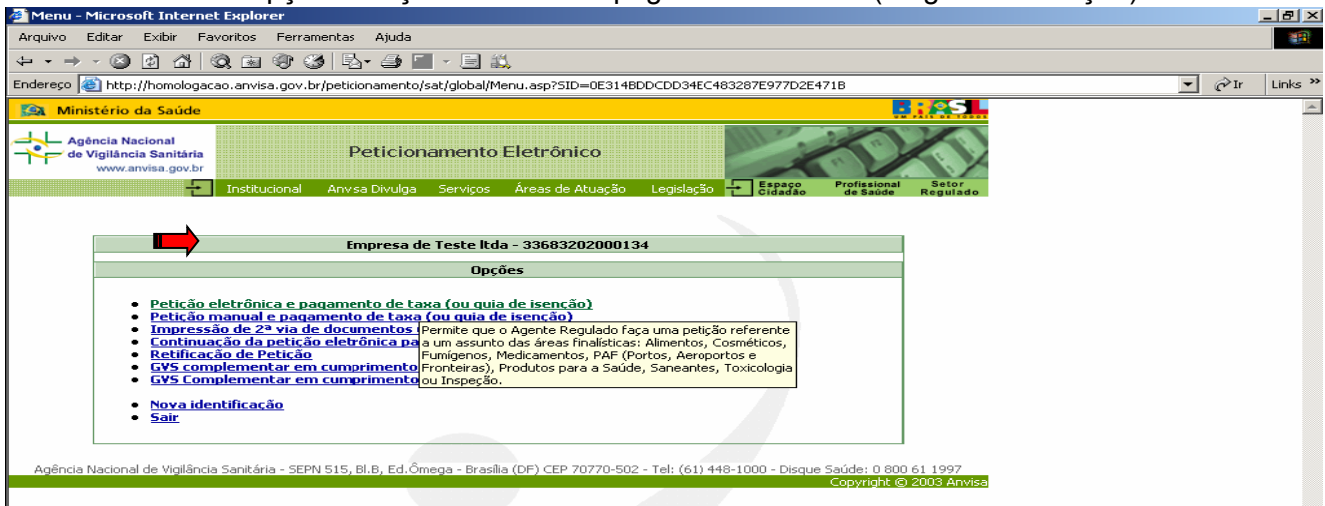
Menu - Microsoft Internet Explorer

Arquivo Editar Exibir Favoritos Ferramentas Ajuda

Endereço http://homologacao.anvisa.gov.br/peticionamento/sat/global/Menu.asp?SID=0E314BDDCDD34EC483287E977D2E471B

Ir Links »

Ministério da Saúde

BRASIL

Agência Nacional de Vigilância Sanitária www.anvisa.gov.br

Peticionamento Eletrônico

Institucional Anvsa Divulga Serviços Áreas de Atuação Legislação Espaço Cidadão Profissional de Saúde Setor Regulado

Empresa de Teste ltda - 33683202000134

Opções

- Petição eletrônica e pagamento de taxa (ou guia de isenção)
- Petição manual e pagamento de taxa (ou guia de isenção)
- Impressão de 2ª via de documentos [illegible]
- Continuação da petição eletrônica pa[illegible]
- Retificação de Petição
- GVS complementar em cumprimento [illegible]
- GVS Complementar em cumprimento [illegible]

Permite que o Agente Regulado faça uma petição referente a um assunto das áreas finalísticas: Alimentos, Cosméticos, Fumígenos, Medicamentos, PAF (Portos, Aeroportos e Fronteiras), Produtos para a Saúde, Saneantes, Toxicologia ou Inspeção.

- Nova identificação
- Sair

Agência Nacional de Vigilância Sanitária - SEPN 515, Bl.B, Ed.Ômega - Brasília (DF) CEP 70770-502 - Tel: (61) 448-1000 - Disque Saúde: 0 800 61 1997

Copyright © 2003 Anvisa